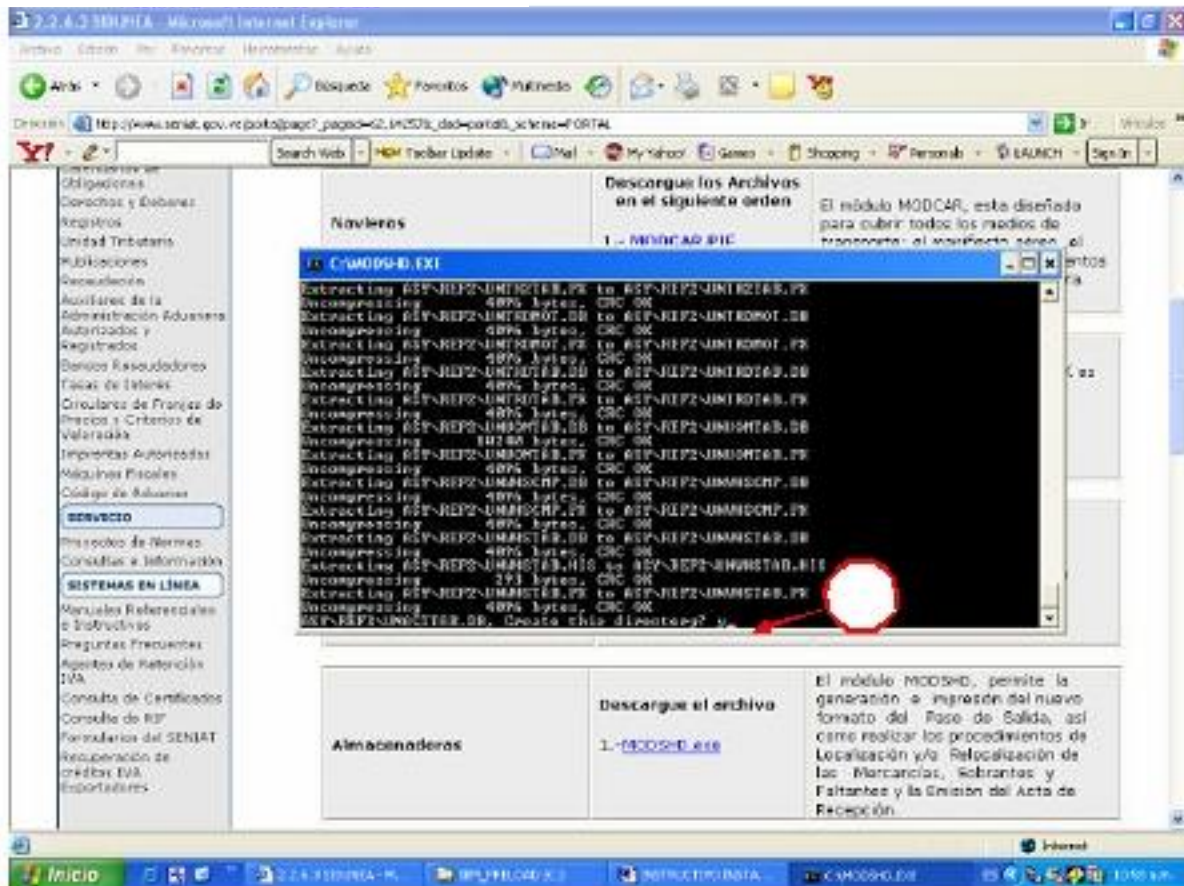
2.2.4.3 SIDUNEA - Microsoft Internet Explorer

Archivo Edición Ver Favoritos Herramientas Ayuda

Atrás Búsqueda Favoritos Multimedia

Dirección http://www.seniat.gov.ve/portal/page?_pageid=62,1#2578_dad=portal&_schema=PORTAL Ir Vínculos

Y! Search Web Toolbar Update Mail My Yahoo! Games Shopping Personals LAUNCH Sign In

Obligaciones
Derechos y Deberes
Registros
Unidad Tributaria
Publicaciones
Recaudación
Auxiliares de la Administración Aduanera Autorizados y Registrados
Bancos Recaudadores
Tasas de Interés
Circulares de Franjas de Precios y Criterios de Valoración
Imprentas Autorizadas
Máquinas Fiscales
Código de Aduanas
SERVICIO
Proyectos de Normas
Consultas e Información
SISTEMAS EN LÍNEA
Manuales Referenciales e Instructivos
Preguntas Frecuentes
Agentes de Retención IVA
Consulta de Certificados
Consulta de RIF
Formularios del SENIAT
Recuperación de créditos IVA Exportadores

Navieros

Descargue los Archivos en el siguiente orden

1.- MODCAR.EXE

El módulo MODCAR, esta diseñado para cubrir todos los medios de transporte: el manifiesto aereo, el

C:\MODSHD.EXE

Extracting ASY\REF2\UNTRZTAB.PX to ASY\REF2\UNTRZTAB.PX
Uncompressing 4096 bytes, CRC OK
Extracting ASY\REF2\UNTRDMOT.DB to ASY\REF2\UNTRDMOT.DB
Uncompressing 4096 bytes, CRC OK
Extracting ASY\REF2\UNTRDMOT.PX to ASY\REF2\UNTRDMOT.PX
Uncompressing 4096 bytes, CRC OK
Extracting ASY\REF2\UNTRDTAB.DB to ASY\REF2\UNTRDTAB.DB
Uncompressing 4096 bytes, CRC OK
Extracting ASY\REF2\UNTRDTAB.PX to ASY\REF2\UNTRDTAB.PX
Uncompressing 4096 bytes, CRC OK
Extracting ASY\REF2\UNUOMTAB.DB to ASY\REF2\UNUOMTAB.DB
Uncompressing 10240 bytes, CRC OK
Extracting ASY\REF2\UNUOMTAB.PX to ASY\REF2\UNUOMTAB.PX
Uncompressing 4096 bytes, CRC OK
Extracting ASY\REF2\UNWHSCMP.DB to ASY\REF2\UNWHSCMP.DB
Uncompressing 4096 bytes, CRC OK
Extracting ASY\REF2\UNWHSCMP.PX to ASY\REF2\UNWHSCMP.PX
Uncompressing 4096 bytes, CRC OK
Extracting ASY\REF2\UNWHSTAB.DB to ASY\REF2\UNWHSTAB.DB
Uncompressing 4096 bytes, CRC OK
Extracting ASY\REF2\UNWHSTAB.HIS to ASY\REF2\UNWHSTAB.HIS
Uncompressing 293 bytes, CRC OK
Extracting ASY\REF2\UNWHSTAB.PX to ASY\REF2\UNWHSTAB.PX
Uncompressing 4096 bytes, CRC OK
ASY\REF2\UNOCTTAB.DB, Create this directory? y

Almacenaderos

Descargue el archivo

1.-MODSHD.exe

El módulo MODSHD, permite la generación e impresión del nuevo formato del Pase de Salida, así como realizar los procedimientos de Localización y/o Relocalización de las Mercancías, Sobrantes y Faltantes y la Emisión del Acta de Recepción.

Internet

Inicio 2.2.4.3 SIDUNEA - M... INSTRUCTIVO PARA... C:\MODSHD.EXE